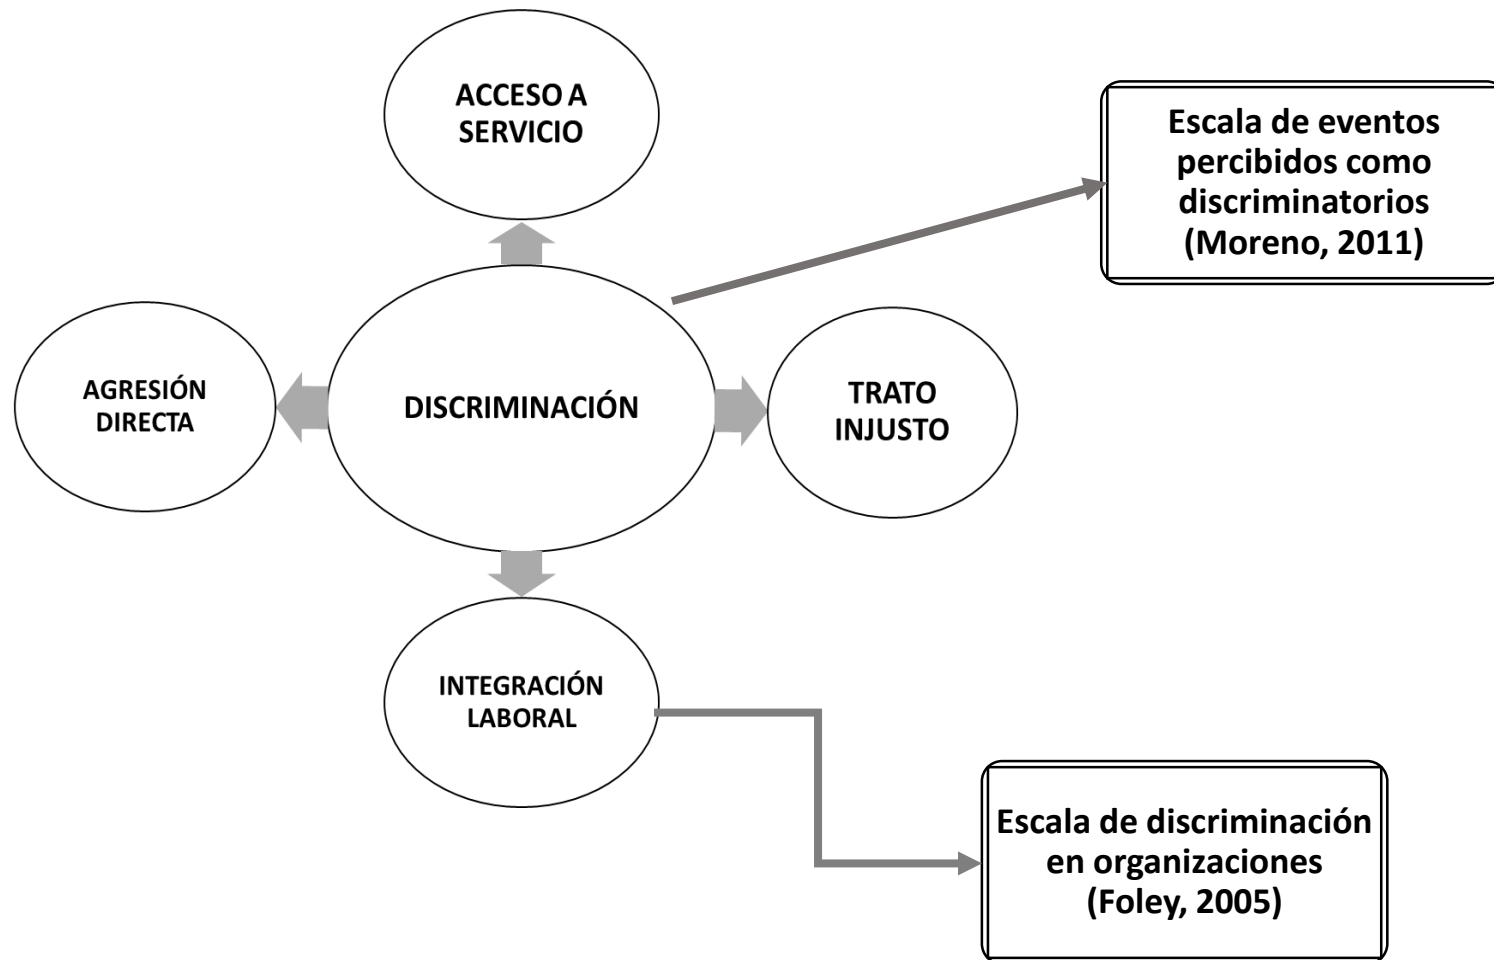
ACCESO A SERVICIO

Escala de eventos percibidos como discriminatorios (Moreno, 2011)

AGRESIÓN DIRECTA

DISCRIMINACIÓN

TRATO INJUSTO

INTEGRACIÓN LABORAL

Escala de discriminación en organizaciones (Foley, 2005)